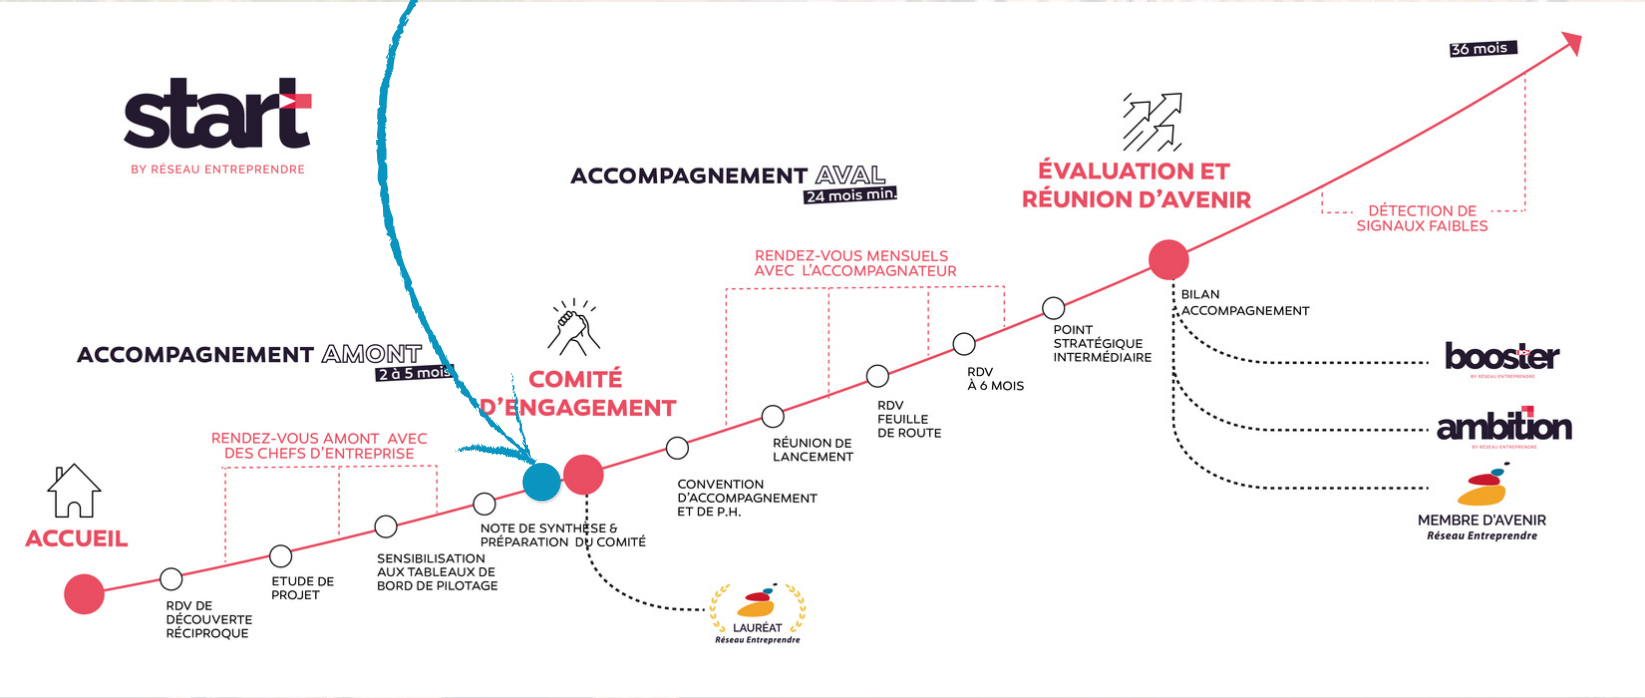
start

BY RÉSEAU ENTREPRENDRE

36 mois

ACCOMPAGNEMENT AVAL
24 mois min.

ÉVALUATION ET RÉUNION D'AVENIR

DÉTECTION DE SIGNAUX FAIBLES

RENDEZ-VOUS MENSUELS AVEC L'ACCOMPAGNATEUR

BILAN ACCOMPAGNEMENT

POINT STRATÉGIQUE INTERMÉDIAIRE

booster
BY RÉSEAU ENTREPRENDRE

ACCOMPAGNEMENT AMONT
2 à 5 mois

COMITÉ D'ENGAGEMENT

RDV À 6 MOIS

RDV FEUILLE DE ROUTE

RÉUNION DE LANCEMENT

ambition
BY RÉSEAU ENTREPRENDRE

RENDEZ-VOUS AMONT AVEC DES CHEFS D'ENTREPRISE

CONVENTION D'ACCOMPAGNEMENT ET DE P.H.

MEMBRE D'AVENIR
Réseau Entreprendre

ACCUEIL

NOTE DE SYNTHESE & PRÉPARATION DU COMITÉ

SENSIBILISATION AUX TABLEAUX DE BORD DE PILOTAGE

ETUDE DE PROJET

RDV DE DÉCOUVERTE RÉCIPROQUE

LAURÉAT
Réseau Entreprendre